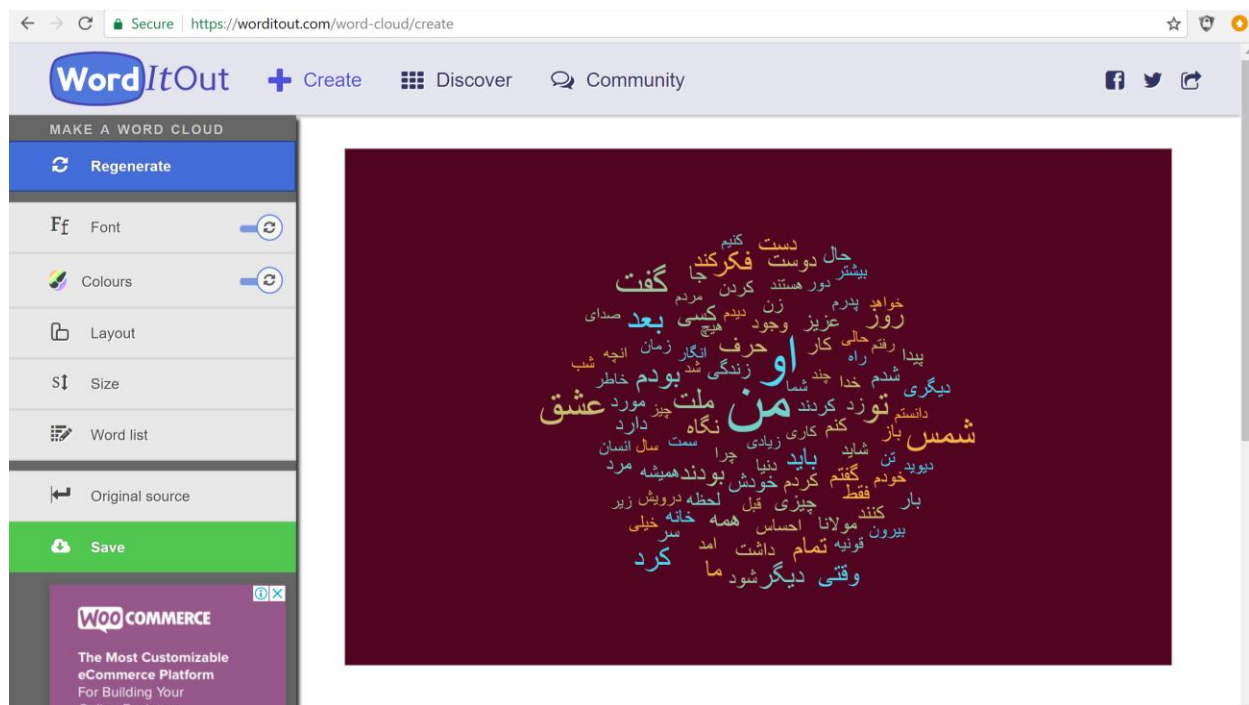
Secure | https://worditout.com/word-cloud/create

WordItOut Create Discover Community

MAKE A WORD CLOUD
Regenerate
Font
Colours
Layout
Size
Word list
Original source
Save

WOO COMMERCE
The Most Customizable eCommerce Platform For Building Your

کنیم دست
حال دوست فکرکند
گفت جا بیشتر
دور هستند کردن
مردم زن پدرم خواهد
صدای بعد کسی دیدم وجود عزیز روز
هیچ کار حالی رفتم
زمان انگار حرف او راه
شب انچه زندگی شد پیدا
خاطر بودم چند شما شدم خدا دیگری
عشق مورد ملت من تو زد کردند
چیز دانستم
دارد نگاه کنم کاری شمس باز
سمت سال انسان زیادی
چرا شاید تن
مرد باید
همیشه بودند دنیا دیوید
کردم خودش گفتم خودم
زیر درویش لحظه قبل چیزی فقط بار
خیلی خانه همه احساس مولانا کنند
سر قونیه بیرون
امد داشت تمام
کرد
ما دیگرشود وقتی